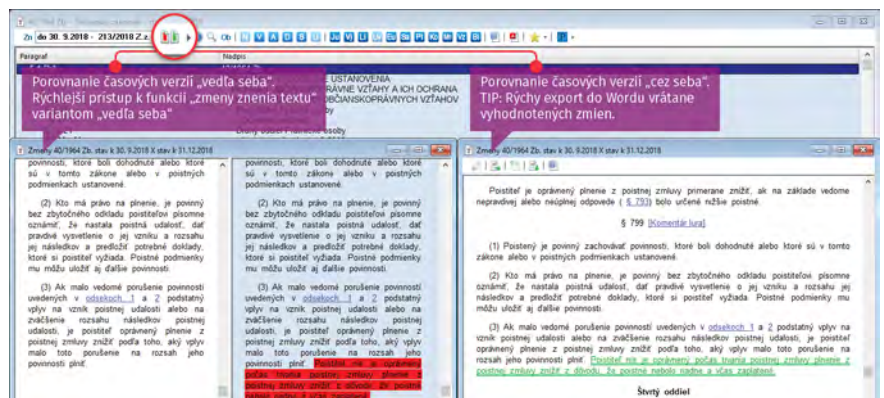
40/1964 Zb. - Občiansky zákonník - ...

Zn do 30. 9.2018 - 213/2018 Z.z.

Paragraf | Nadpis

USTANOVENIA
VZŤAHY A ICH OCHRANA
OBČIANSKOPRÁVNYCH VZŤAHOV

Druhý oddiel Fyzické osoby

Porovnanie časových verzií „vedľa seba".
Rýchlejší prístup k funkcii „zmeny znenia textu" variantom „vedľa seba"

Porovnanie časových verzií „cez seba".
TIP: Rýchy export do Wordu vrátane vyhodnotených zmien.

Zmeny 40/1964 Zb. stav k 30. 9.2018 X stav k 31.12.2018

povinnosti, ktoré boli dohodnuté alebo ktoré sú v tomto zákone alebo v poistných podmienkach ustanovené.

(2) Kto má právo na plnenie, je povinný bez zbytočného odkladu poisťovateľovi písomne oznámiť, že nastala poistná udalosť, dať pravdivé vysvetlenie o jej vzniku a rozsahu jej následkov a predložiť potrebné doklady, ktoré si poisťovateľ vyžiada. Poistné podmienky mu môžu uložiť aj ďalšie povinnosti.

(3) Ak malo vedomé porušenie povinností uvedených v odsekoch 1 a 2 podstatný vplyv na vznik poistnej udalosti alebo na zväčšenie rozsahu následkov poistnej udalosti, je poisťovateľ oprávnený plnenie z poistnej zmluvy znížiť podľa toho, aký vplyv malo toto porušenie na rozsah jeho povinnosti plniť.

povinnosti, ktoré boli dohodnuté alebo ktoré sú v tomto zákone alebo v poistných podmienkach ustanovené.

(2) Kto má právo na plnenie, je povinný bez zbytočného odkladu poisťovateľovi písomne oznámiť, že nastala poistná udalosť, dať pravdivé vysvetlenie o jej vzniku a rozsahu jej následkov a predložiť potrebné doklady, ktoré si poisťovateľ vyžiada. Poistné podmienky mu môžu uložiť aj ďalšie povinnosti.

(3) Ak malo vedomé porušenie povinností uvedených v odsekoch 1 a 2 podstatný vplyv na vznik poistnej udalosti alebo na zväčšenie rozsahu následkov poistnej udalosti, je poisťovateľ oprávnený plnenie z poistnej zmluvy znížiť podľa toho, aký vplyv malo toto porušenie na rozsah jeho povinnosti plniť. Poisťovateľ nie je oprávnený počas trvania poistnej zmluvy plnenie z poistnej zmluvy znížiť z dôvodu, že poistné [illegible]

Zmeny 40/1964 Zb. stav k 30. 9.2018 X stav k 31.12.2018

Poisťovateľ je oprávnený plnenie z poistnej zmluvy primerane znížiť, ak na základe vedome nepravdivej alebo neúplnej odpovede ( § 793) bolo určené nižšie poistné.

§ 799 [Komentár Iura]

(1) Poistený je povinný zachovávať povinnosti, ktoré boli dohodnuté alebo ktoré sú v tomto zákone alebo v poistných podmienkach ustanovené.

(2) Kto má právo na plnenie, je povinný bez zbytočného odkladu poisťovateľovi písomne oznámiť, že nastala poistná udalosť, dať pravdivé vysvetlenie o jej vzniku a rozsahu jej následkov a predložiť potrebné doklady, ktoré si poisťovateľ vyžiada. Poistné podmienky mu môžu uložiť aj ďalšie povinnosti.

(3) Ak malo vedomé porušenie povinností uvedených v odsekoch 1 a 2 podstatný vplyv na vznik poistnej udalosti alebo na zväčšenie rozsahu následkov poistnej udalosti, je poisťovateľ oprávnený plnenie z poistnej zmluvy znížiť podľa toho, aký vplyv malo toto porušenie na rozsah jeho povinnosti plniť. Poisťovateľ nie je oprávnený počas trvania poistnej zmluvy plnenie z poistnej zmluvy znížiť z dôvodu, že poistné nebolo riadne a včas zaplatené.

Štvrtý oddiel